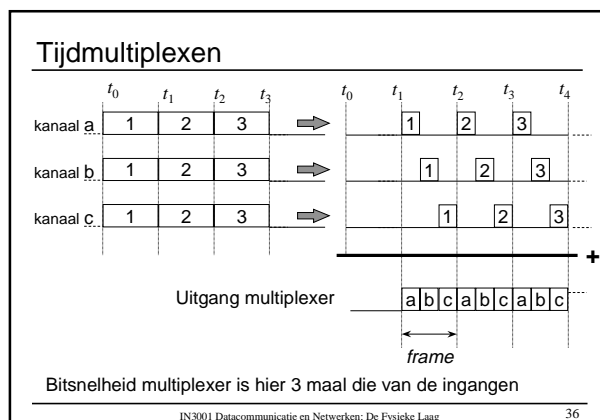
Tijdmultiplexen

$t_0$ $t_1$ $t_2$ $t_3$

kanaal a 1 2 3

kanaal b 1 2 3

kanaal c 1 2 3

$t_0$ $t_1$ $t_2$ $t_3$ $t_4$

1 2 3

1 2 3

1 2 3

+

Uitgang multiplexer a b c a b c a b c

frame

Bitsnelheid multiplexer is hier 3 maal die van de ingangen

IN3001 Datacommunicatie en Netwerken: De Fysieke Laag 36